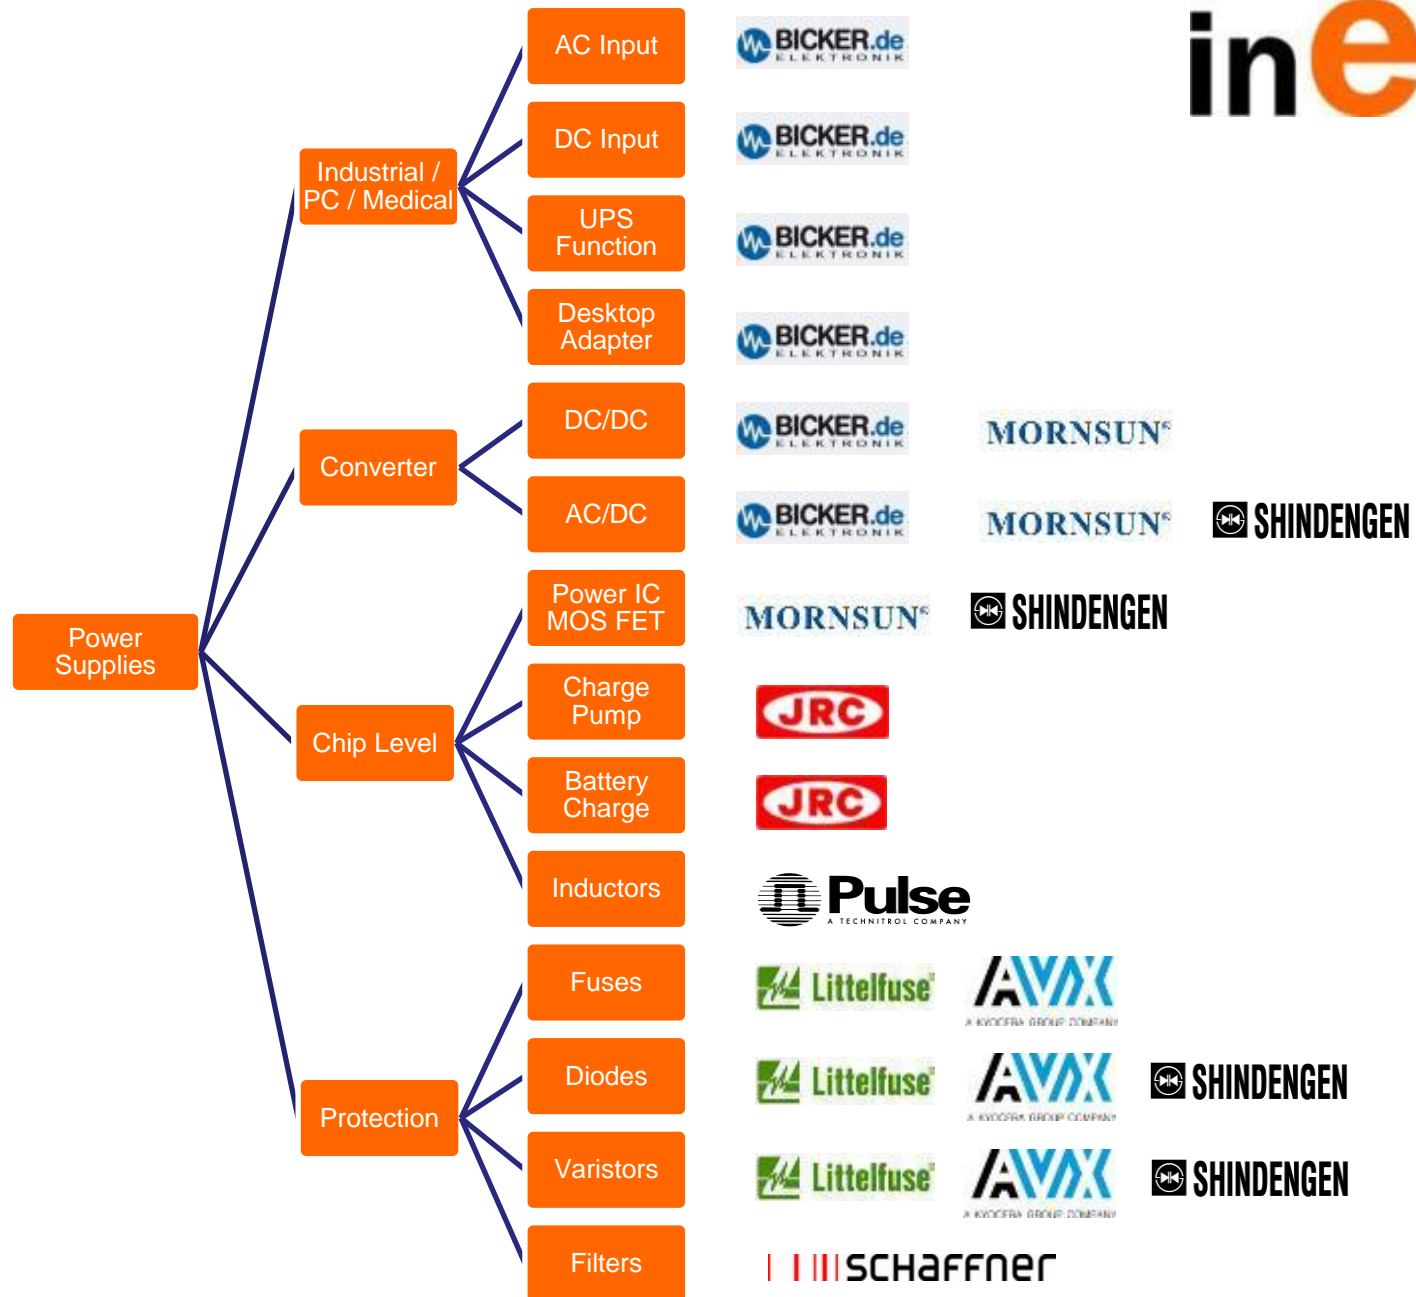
ine

Power Supplies

Industrial / PC / Medical

AC Input
BICKER.de ELEKTRONIK

DC Input
BICKER.de ELEKTRONIK

UPS Function
BICKER.de ELEKTRONIK

Desktop Adapter
BICKER.de ELEKTRONIK

Converter

DC/DC
BICKER.de ELEKTRONIK
MORNSUN

AC/DC
BICKER.de ELEKTRONIK
MORNSUN
SHINDENGEN

Chip Level

Power IC MOS FET
MORNSUN
SHINDENGEN

Charge Pump
JRC

Battery Charge
JRC

Inductors
Pulse A TECHNITROL COMPANY

Protection

Fuses
Littelfuse
AVX A KYOCERA GROUP COMPANY

Diodes
Littelfuse
AVX A KYOCERA GROUP COMPANY
SHINDENGEN

Varistors
Littelfuse
AVX A KYOCERA GROUP COMPANY
SHINDENGEN

Filters
schaffner